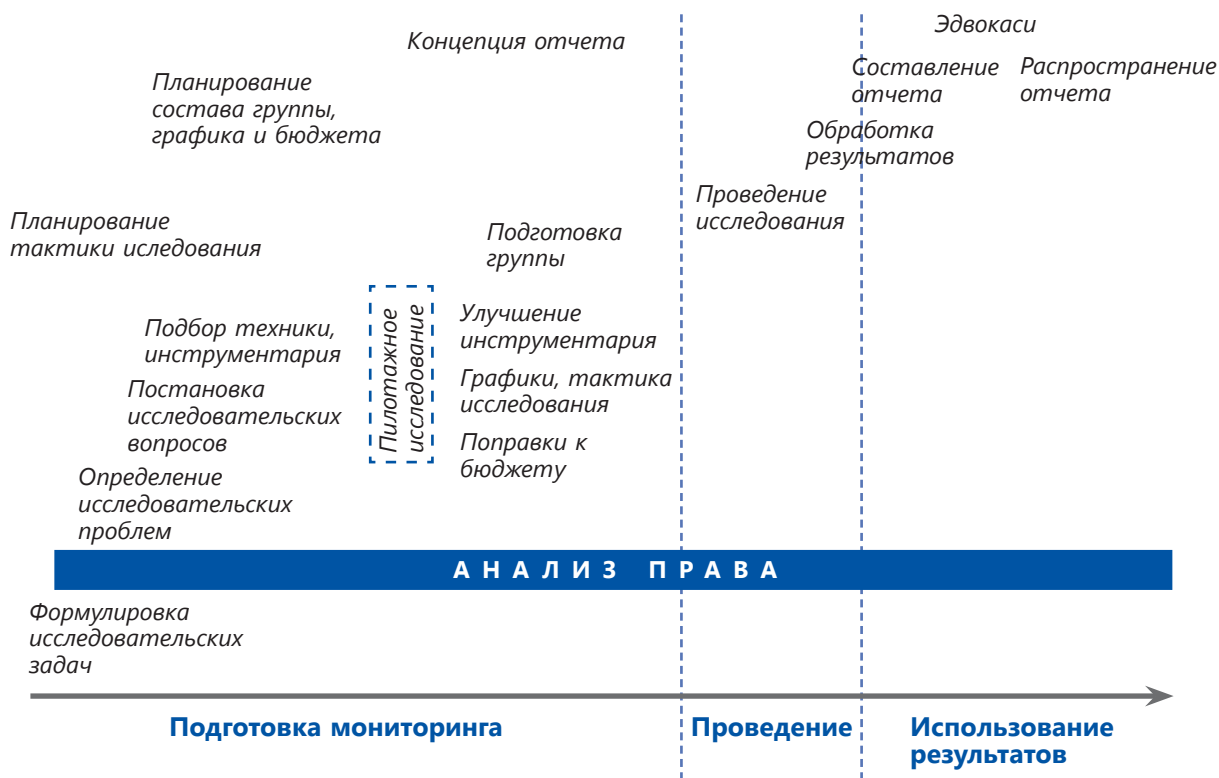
Эдвокаси

Концепция отчета

Составление отчета

Распространение отчета

Планирование состава группы, графика и бюджета

Обработка результатов

Проведение исследования

Планирование тактики иследования

Подготовка группы

Пилотажное исследование

Улучшение инструментария

Подбор техники, инструментария

Графики, тактика исследования

Постановка исследовательских вопросов

Поправки к бюджету

Определение исследовательских проблем

АНАЛИЗ ПРАВА

Формулировка исследовательских задач

Подготовка мониторинга

Проведение

Использование результатов